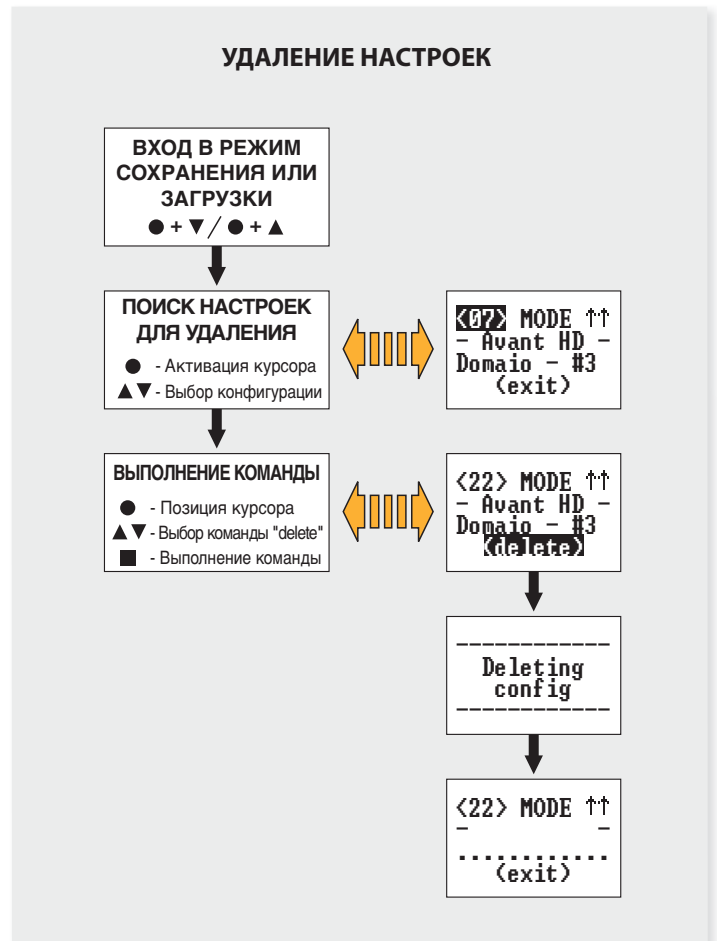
УДАЛЕНИЕ НАСТРОЕК

ВХОД В РЕЖИМ СОХРАНЕНИЯ ИЛИ ЗАГРУЗКИ
● + ▼ / ● + ▲

ПОИСК НАСТРОЕК ДЛЯ УДАЛЕНИЯ
● - Активация курсора
▲▼ - Выбор конфигурации

<07> MODE ↑↑
- Avant HD -
Domaio - #3
(exit)

ВЫПОЛНЕНИЕ КОМАНДЫ
● - Позиция курсора
▲▼ - Выбор команды "delete"
■ - Выполнение команды

<22> MODE ↑↑
- Avant HD -
Domaio - #3
(delete)

------------
Deleting
config
------------

<22> MODE ↑↑
- -
............
(exit)